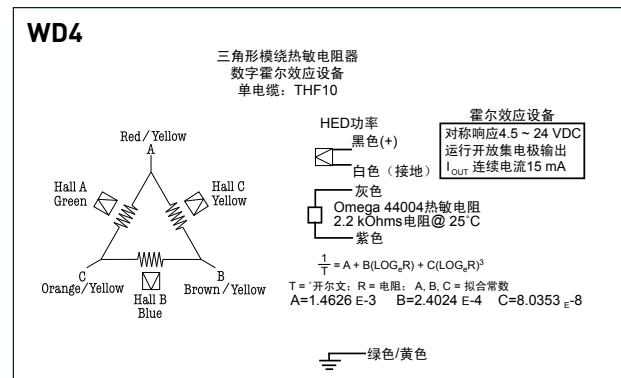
WD4

三角形模绕热敏电阻器
数字霍尔效应设备
单电缆：THF10

Red / Yellow
A

Hall A
Green

Hall C
Yellow

C
Orange / Yellow

Hall B
Blue

B
Brown / Yellow

HED功率
黑色(+)
白色（接地）

霍尔效应设备
对称响应4.5 ~ 24 VDC
运行开放集电极输出
$I_{OUT}$ 连续电流15 mA

灰色
Omega 44004热敏电阻
2.2 kOhms电阻@ 25°C
紫色

$\frac{1}{T} = A + B(LOG_eR) + C(LOG_eR)^3$
T = °开尔文；R = 电阻；A, B, C = 拟合常数
A=1.4626 E-3    B=2.4024 E-4    C=8.0353 E-8

绿色/黄色